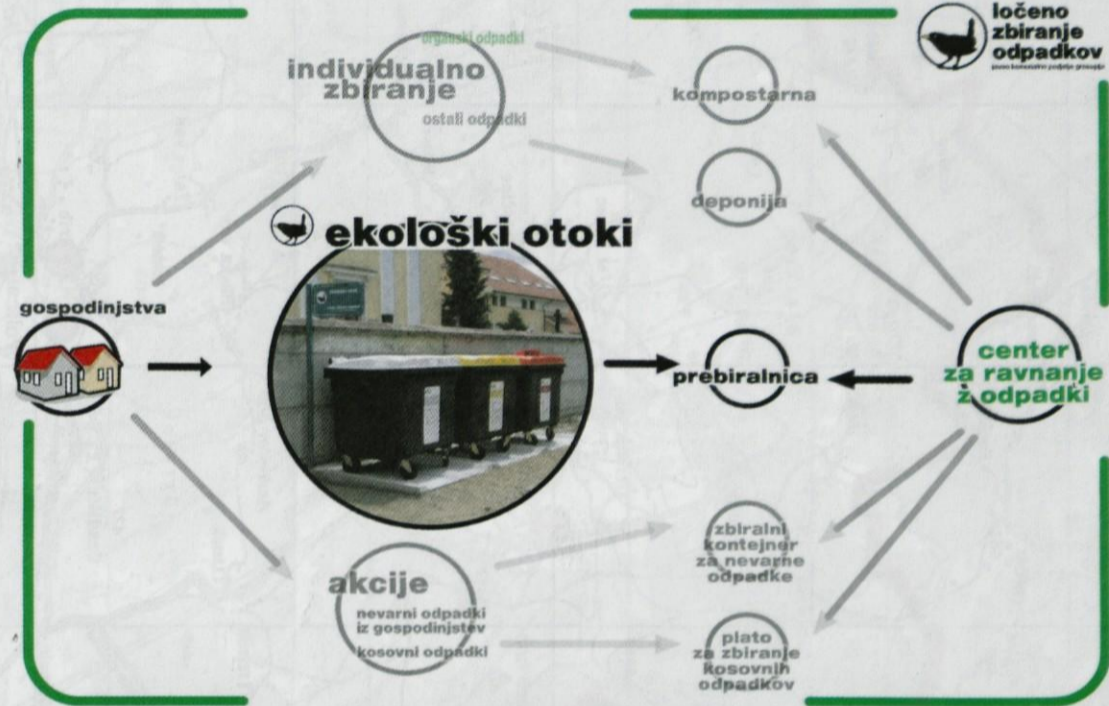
ločeno zbiranje odpadkov

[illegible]

individualno zbiranje

organski odpadki

ostali odpadki

kompostarna

deponija

ekološki otoki

gospodinjstva

prebiralnica

center za ravnanje z odpadki

akcije

nevarni odpadki iz gospodinjstev

kosovni odpadki

zbiralni kontejner za nevarne odpadke

plato za zbiranje kosovnih odpadkov